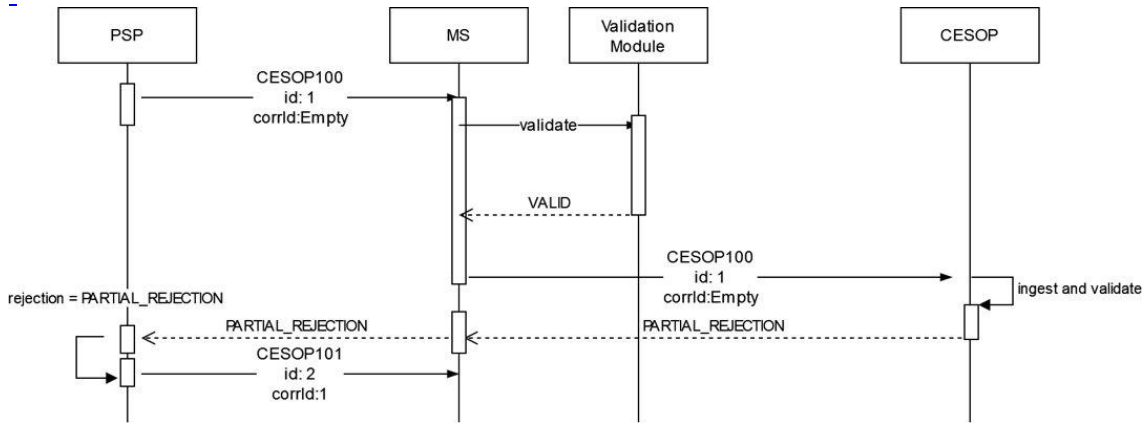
PSP

MS

Validation Module

CESOP

CESOP100
id: 1
corrId:Empty

validate

VALID

CESOP100
id: 1
corrId:Empty

ingest and validate

rejection = PARTIAL_REJECTION

PARTIAL_REJECTION

PARTIAL_REJECTION

CESOP101
id: 2
corrId:1